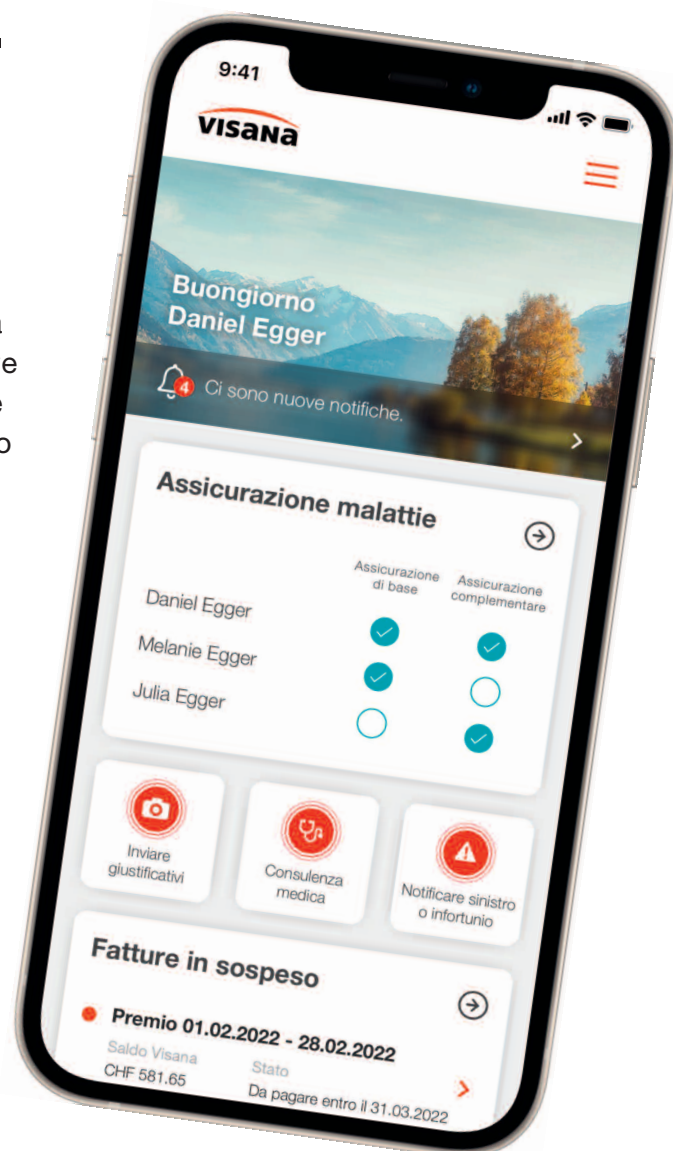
9:41

VISANA

Buongiorno
Daniel Egger

4 Ci sono nuove notifiche.

Assicurazione malattie

| | Assicurazione di base | Assicurazione complementare |
|---|---|---|
| Daniel Egger | ✓ | ✓ |
| Melanie Egger | ✓ | |
| Julia Egger | | ✓ |

Inviare giustificativi

Consulenza medica

Notificare sinistro o infortunio

Fatture in sospeso

Premio 01.02.2022 - 28.02.2022
Saldo Visana
CHF 581.65
Stato
Da pagare entro il 31.03.2022